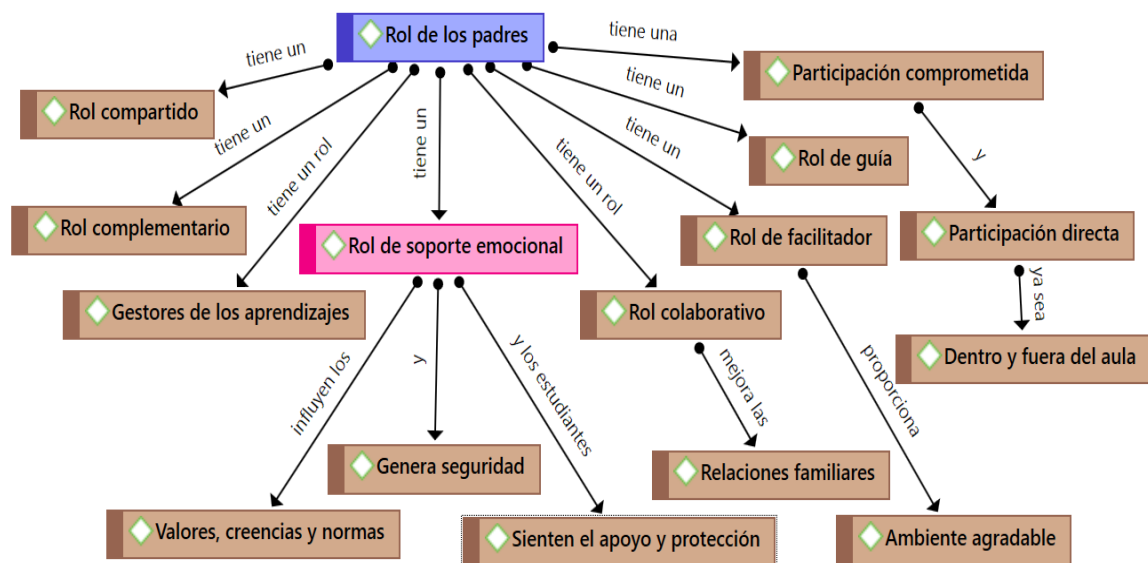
Rol de los padres

tiene un

Rol compartido

tiene una

Participación comprometida

tiene un

tiene un

Rol de guía

y

tiene un

Rol complementario

tiene un rol

tiene un

tiene un rol

tiene un

Rol de facilitador

Participación directa

Rol de soporte emocional

Gestores de los aprendizajes

Rol colaborativo

ya sea

Dentro y fuera del aula

proporciona

mejora las

y los estudiantes

y

influyen los

Genera seguridad

Relaciones familiares

Valores, creencias y normas

Sienten el apoyo y protección

Ambiente agradable